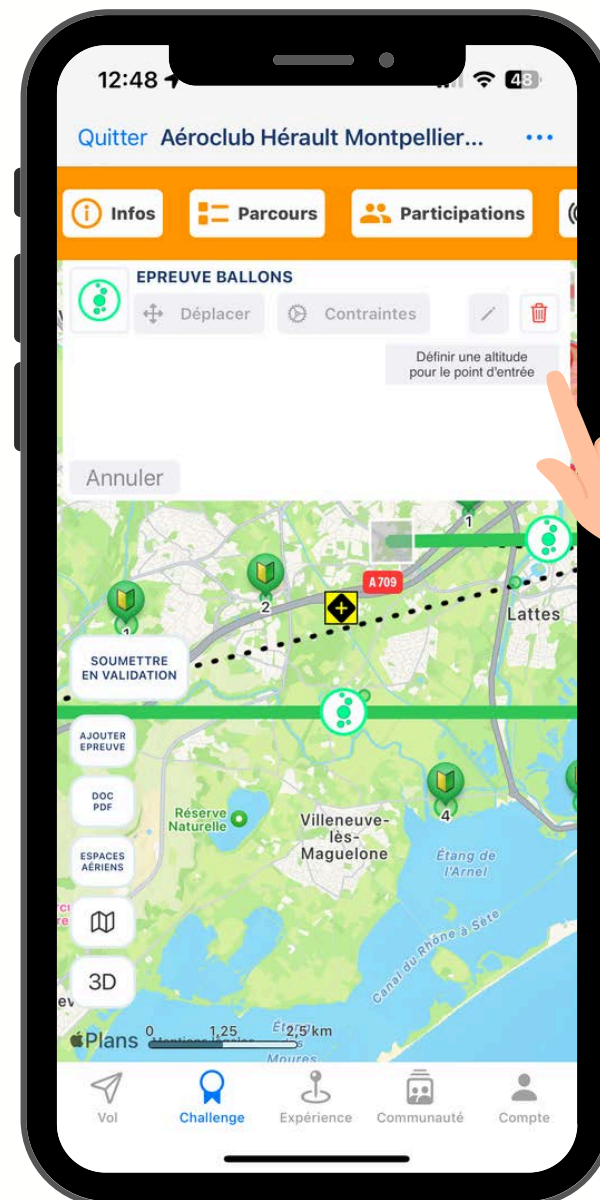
12:48

48

Quitter Aéroclub Hérault Montpellier...

Infos

Parcours

Participations

EPREUVE BALLONS

Déplacer

Contraintes

Définir une altitude pour le point d'entrée

Annuler

1

2

1

A709

Lattes

SOUMETTRE EN VALIDATION

AJOUTER EPREUVE

DOC PDF

ESPACES AÉRIENS

3D

Réserve Naturelle

Villeneuve-lès-Maguelone

4

Étang de l'Arnel

Canal du Rhône à Sète

Plans 0 1,25 2,5 km

Vol

Challenge

Expérience

Communauté

Compte